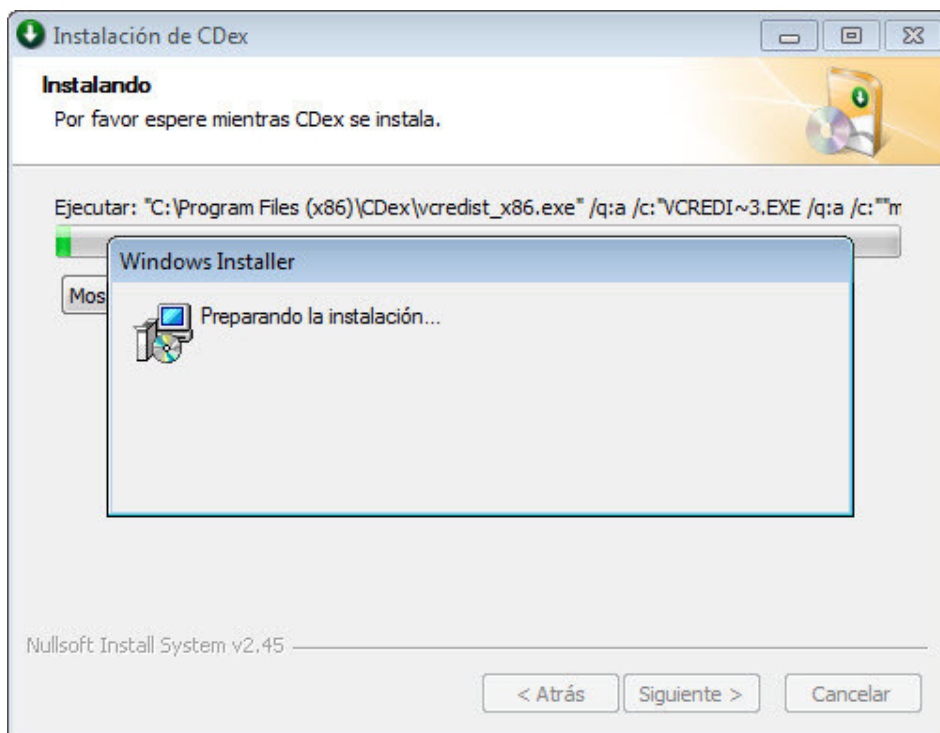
Instalación de CDex

Instalando

Por favor espere mientras CDex se instala.

Ejecutar: "C:\Program Files (x86)\CDex\vcredist_x86.exe" /q:a /c:"VCREDI~3.EXE /q:a /c:""m

Mos

Windows Installer

Preparando la instalación...

Nullsoft Install System v2.45

< Atrás

Siguiente >

Cancelar